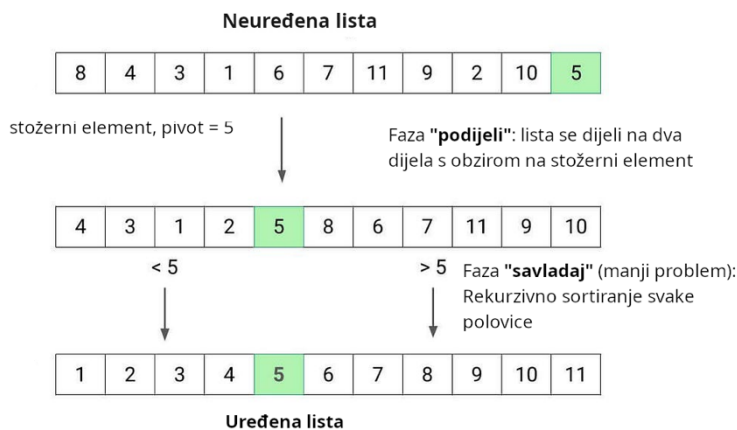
**Neuređena lista**

| 8 | 4 | 3 | 1 | 6 | 7 | 11 | 9 | 2 | 10 | 5 |
|---|---|---|---|---|---|---|---|---|---|---|

stožerni element, pivot = 5

Faza **"podijeli"**: lista se dijeli na dva dijela s obzirom na stožerni element

| 4 | 3 | 1 | 2 | 5 | 8 | 6 | 7 | 11 | 9 | 10 |
|---|---|---|---|---|---|---|---|---|---|---|

< 5

> 5

Faza **"savladaj"** (manji problem): Rekurzivno sortiranje svake polovice

| 1 | 2 | 3 | 4 | 5 | 6 | 7 | 8 | 9 | 10 | 11 |
|---|---|---|---|---|---|---|---|---|---|---|

**Uređena lista**